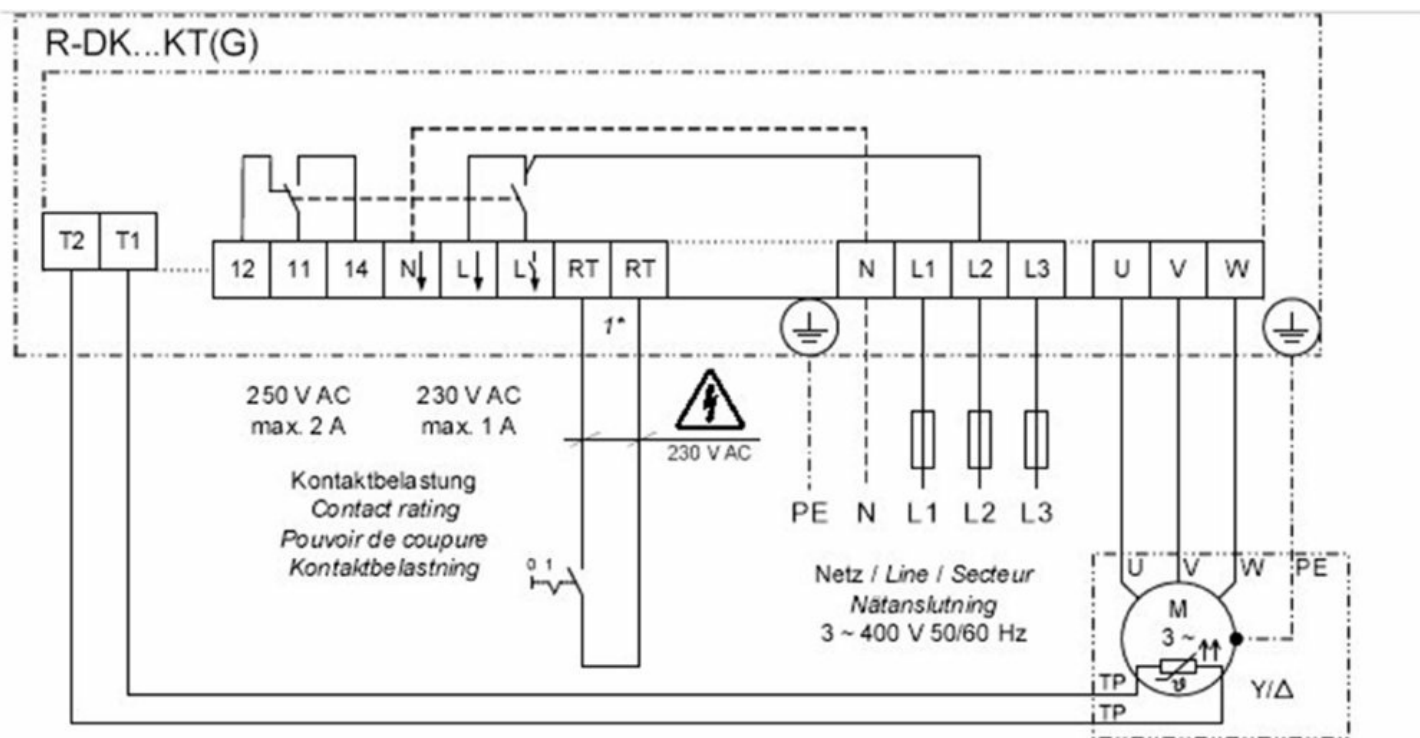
R-DK...KT(G)

T2 T1 12 11 14 N L L RT RT N L1 L2 L3 U V W

1*

250 V AC
max. 2 A

230 V AC
max. 1 A

230 V AC

Kontaktbelastung
*Contact rating*
*Pouvoir de coupure*
*Kontaktbelastning*

0 1

PE N L1 L2 L3

Netz / *Line* / *Secteur*
*Nätanslutning*
3 ~ 400 V 50/60 Hz

U V W PE

M
3 ~

TP
TP

Y/Δ